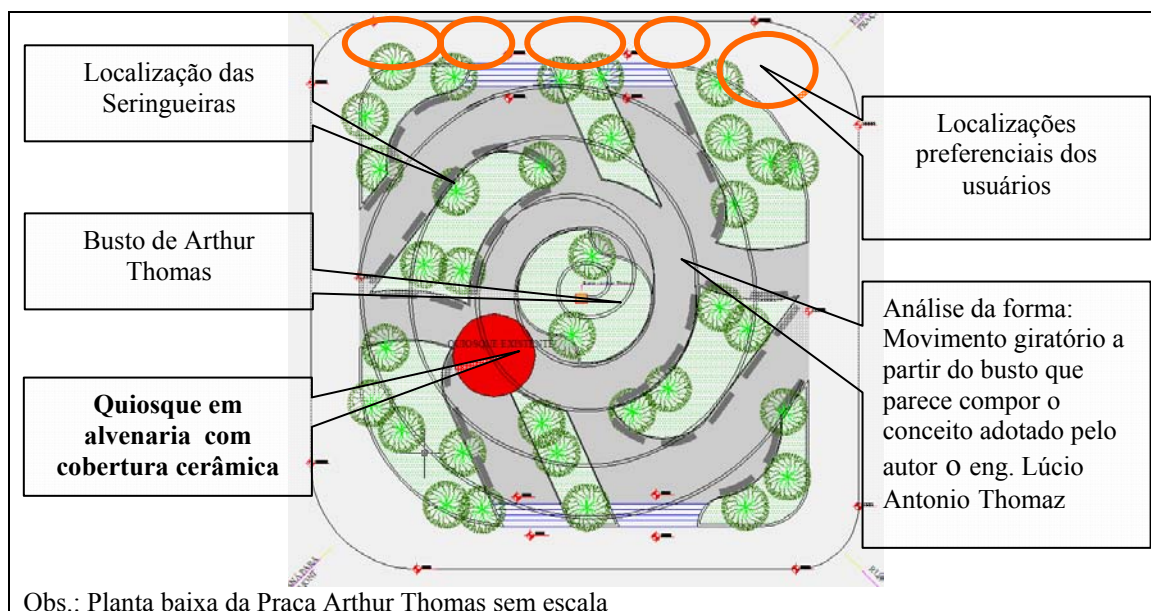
Localização das Seringueiras

Localizações preferenciais dos usuários

Busto de Arthur Thomas

Análise da forma: Movimento giratório a partir do busto que parece compor o conceito adotado pelo autor o eng. Lúcio Antonio Thomaz

QUIOSQUE EXISTENTE

**Quiosque em alvenaria com cobertura cerâmica**

Obs.: Planta baixa da Praca Arthur Thomas sem escala